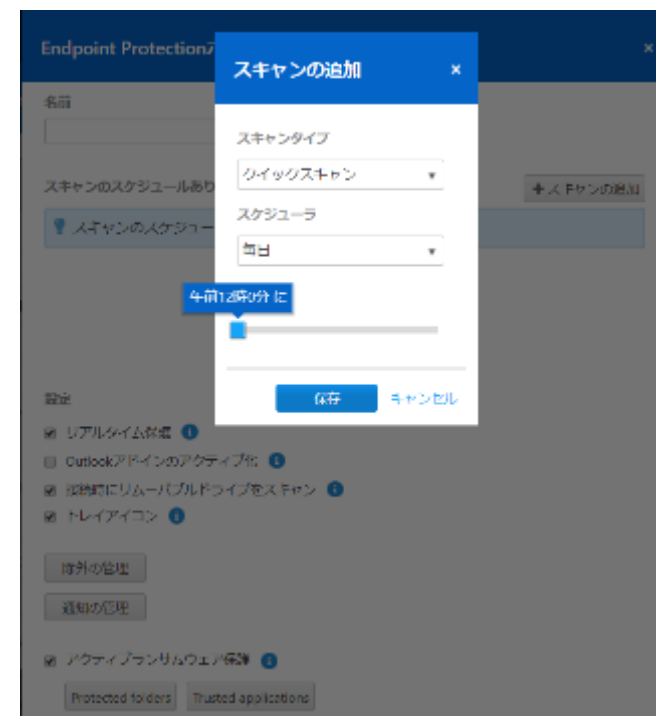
Endpoint Protection

×

名前

スキャンのスケジュールあり

+ スキャンの追加

スキャンのスケジュー

スキャンの追加

×

スキャンタイプ

クイックスキャン

スケジューラ

毎日

午前12時0分 に

保存

キャンセル

設定

リアルタイム保護

Outlookアドインのアクティブ化

接続時にリムーバブルドライブをスキャン

トレイアイコン

除外の管理

通知の管理

アクティブランサムウェア保護

Protected folders

Trusted applications